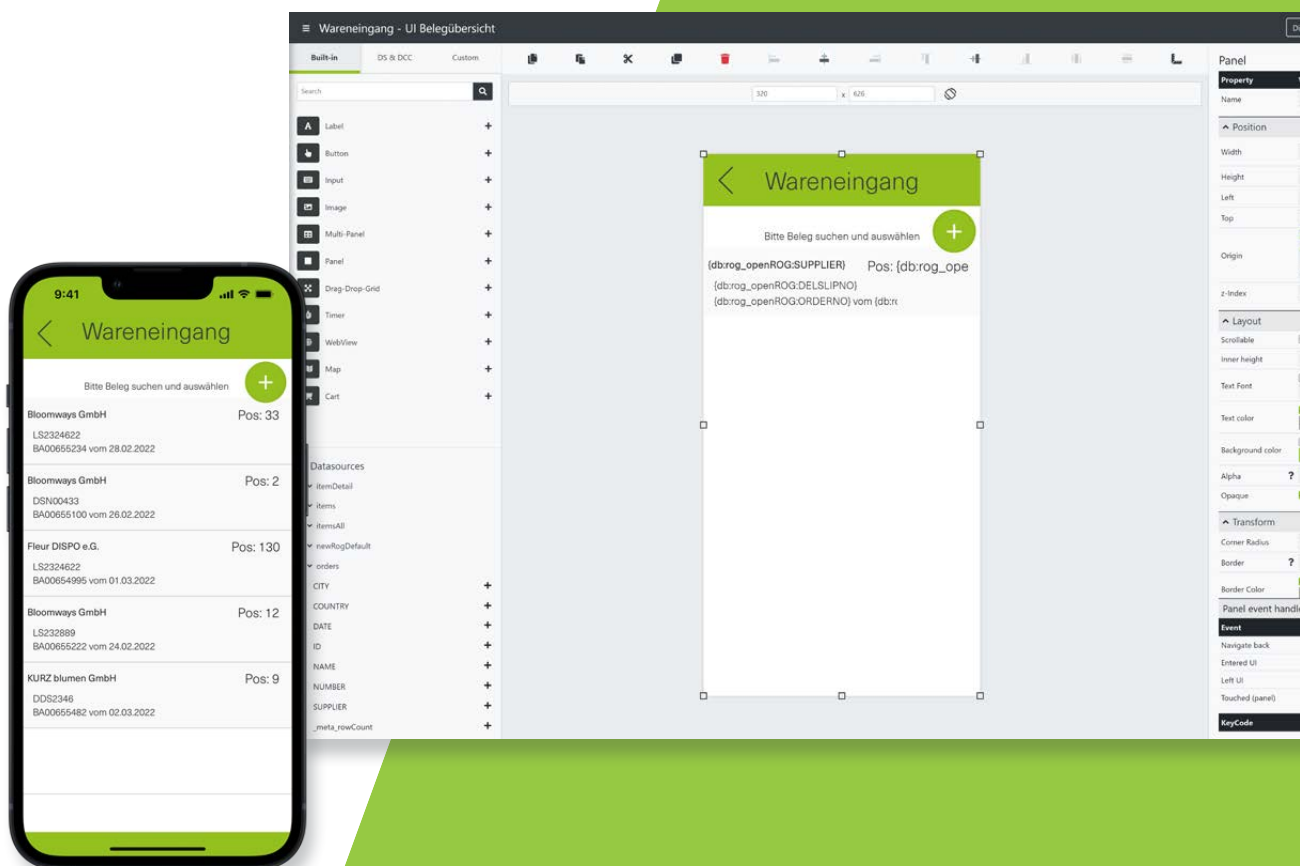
≡ Wareneingang - UI Belegübersicht

Built-in DS & DCC Custom

Search

Label +
Button +
Input +
Image +
Multi-Panel +
Panel +
Drag-Drop-Grid +
Timer +
WebView +
Map +
Cart +

Datasources
itemDetail
items
itemsAll
newRogDefault
orders
CITY +
COUNTRY +
DATE +
ID +
NAME +
NUMBER +
SUPPLIER +
_meta_rowCount +

320 x 626

Wareneingang
Bitte Beleg suchen und auswählen
{db:rog_openROG:SUPPLIER} Pos: {db:rog_ope
{db:rog_openROG:DELSLIPNO}
{db:rog_openROG:ORDERNO} vom {db:r

Panel
Property
Name
Position
Width
Height
Left
Top
Origin
z-Index
Layout
Scrollable
Inner height
Text Font
Text color
Background color
Alpha ?
Opaque
Transform
Corner Radius
Border ?
Border Color
Panel event handl
Event
Navigate back
Entered UI
Left UI
Touched (panel)
KeyCode

9:41
Wareneingang
Bitte Beleg suchen und auswählen
Bloomways GmbH Pos: 33
LS2324622
BA00655234 vom 28.02.2022
Bloomways GmbH Pos: 2
DSN00433
BA00655100 vom 26.02.2022
Fleur DISPO e.G. Pos: 130
LS2324622
BA00654995 vom 01.03.2022
Bloomways GmbH Pos: 12
LS232889
BA00655222 vom 24.02.2022
KURZ blumen GmbH Pos: 9
DDS2346
BA00655482 vom 02.03.2022